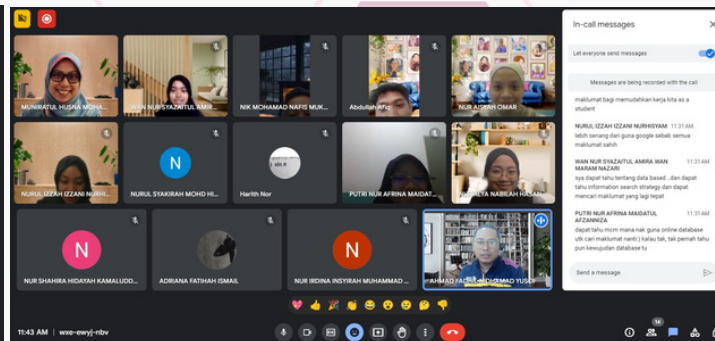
MUNIRATUL HUSNA MOHA...
WAN NUR SYAZAITUL AMIR...
NIK MOHAMAD NAFIS MUK...
Abdullah Afiq
NUR AISYAH OMAR
NURUL IZZAH IZZANI NURHI...
N
NURUL SYAKIRAH MOHD HI...
Harith Nor
PUTRI NUR AFRINA MAIDAT...
ADLIYA NABILAH HASAN
N
NUR SHAHIRA HIDAYAH KAMALUDD...
ADRIANA FATIHAH ISMAIL
N
NUR IRDINA INSYIRAH MUHAMMAD ...
AHMAD FA... MOHAMAD YUSO...

In-call messages
Let everyone send messages
Messages are being recorded with the call
maklumat bagi memudahkan kerja kita as a student
NURUL IZZAH IZZANI NURHISYAM 11:31 AM
lebih senang dari guna google sebab semua maklumat sahih
WAN NUR SYAZAITUL AMIRA WAN MARAM NAZARI 11:31 AM
sya dapat tahu tentang data based ..dan dapat tahu information search strategy dan dapat mencari maklumat yang lagi tepat
PUTRI NUR AFRINA MAIDATUL AFZANNIZA 11:31 AM
dapat tahu mcm mana nak guna online database utk cari maklumat nanti:) kalau tak, tak pernah tahu pun kewujudan database tu
Send a message

11:43 AM | wxe-ewyj-nbv
16